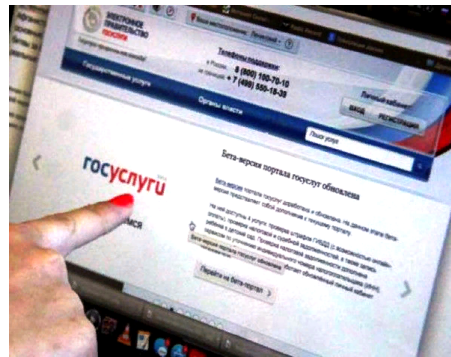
ЭЛЕКТРОННОЕ ПРАВИТЕЛЬСТВО
ГОСУСЛУГИ

Телефоны поддержки:
8 (800) 100-70-10
+7 (499) 550-18-39

Личный кабинет
ВХОД
РЕГИСТРАЦИЯ

Государственные услуги
Органы власти

Поиск услуг

госуслуги

Бета-версия портала госуслуг обновлена

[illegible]

Перейти на бета-портал